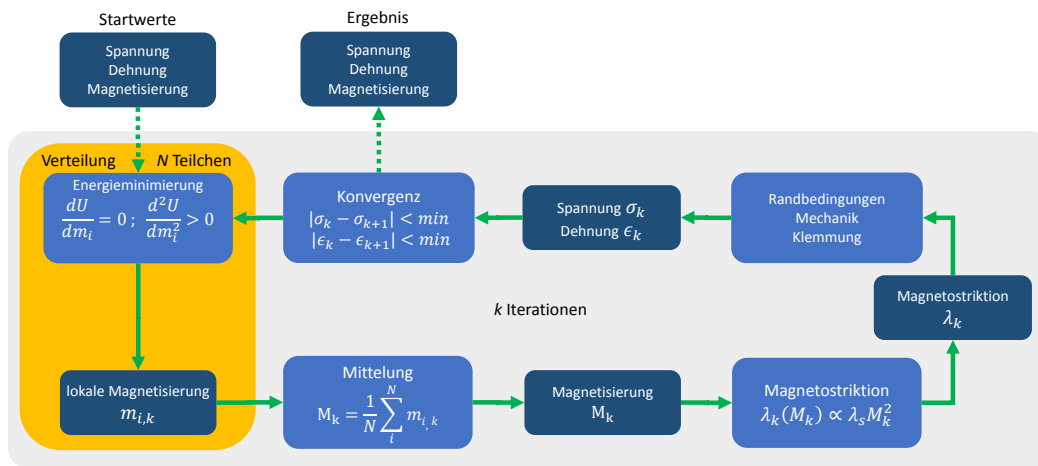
Startwerte

Spannung
Dehnung
Magnetisierung

Ergebnis

Spannung
Dehnung
Magnetisierung

Verteilung $N$ Teilchen

Energieminimierung
$\frac{dU}{dm_i} = 0$ ; $\frac{d^2U}{dm_i^2} > 0$

Konvergenz
$|\sigma_k - \sigma_{k+1}| < min$
$|\epsilon_k - \epsilon_{k+1}| < min$

Spannung $\sigma_k$
Dehnung $\epsilon_k$

Randbedingungen
Mechanik
Klemmung

$k$ Iterationen

Magnetostriktion
$\lambda_k$

lokale Magnetisierung
$m_{i,k}$

Mittelung
$\mathrm{M_k} = \frac{1}{N}\sum_{i}^{N} m_{i,k}$

Magnetisierung
$\mathrm{M_k}$

Magnetostriktion
$\lambda_k(M_k) \propto \lambda_s M_k^2$